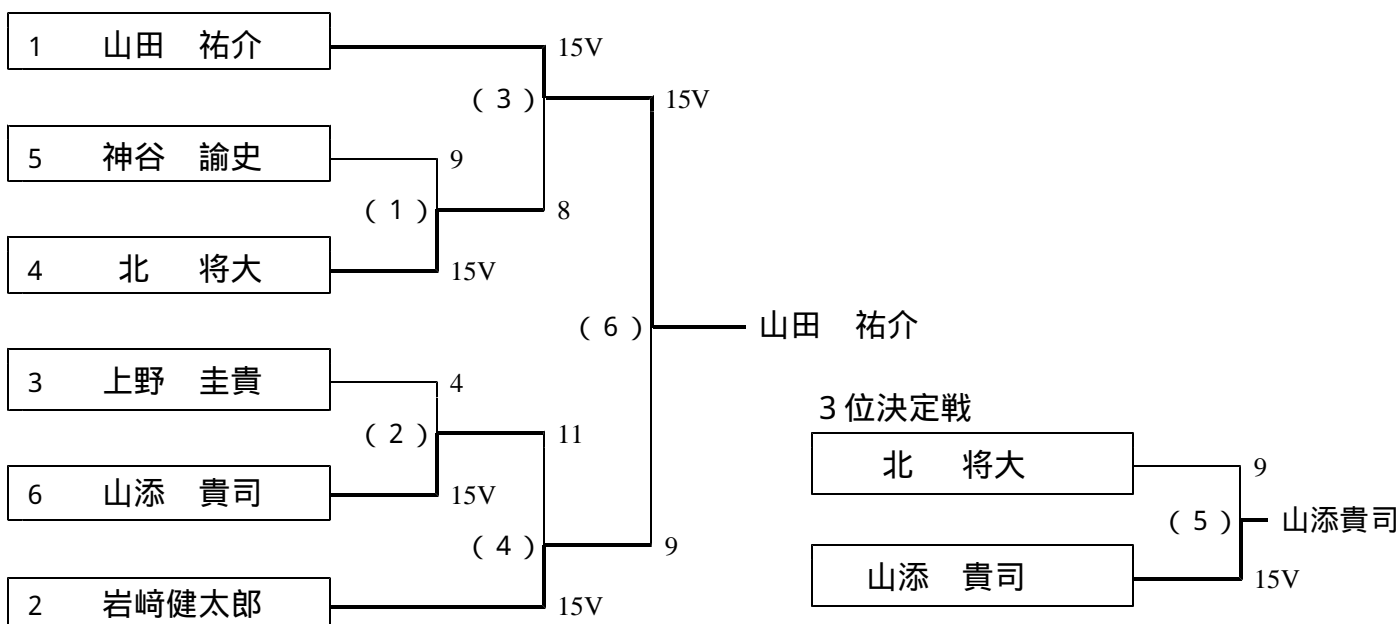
1　山田　祐介

15V

（３）

15V

5　神谷　諭史

9

（１）

8

4　北　将大

15V

（６）

山田　祐介

3　上野　圭貴

4

（２）

11

6　山添　貴司

15V

（４）

9

2　岩﨑健太郎

15V

３位決定戦

北　将大

9

（５）

山添貴司

山添　貴司

15V